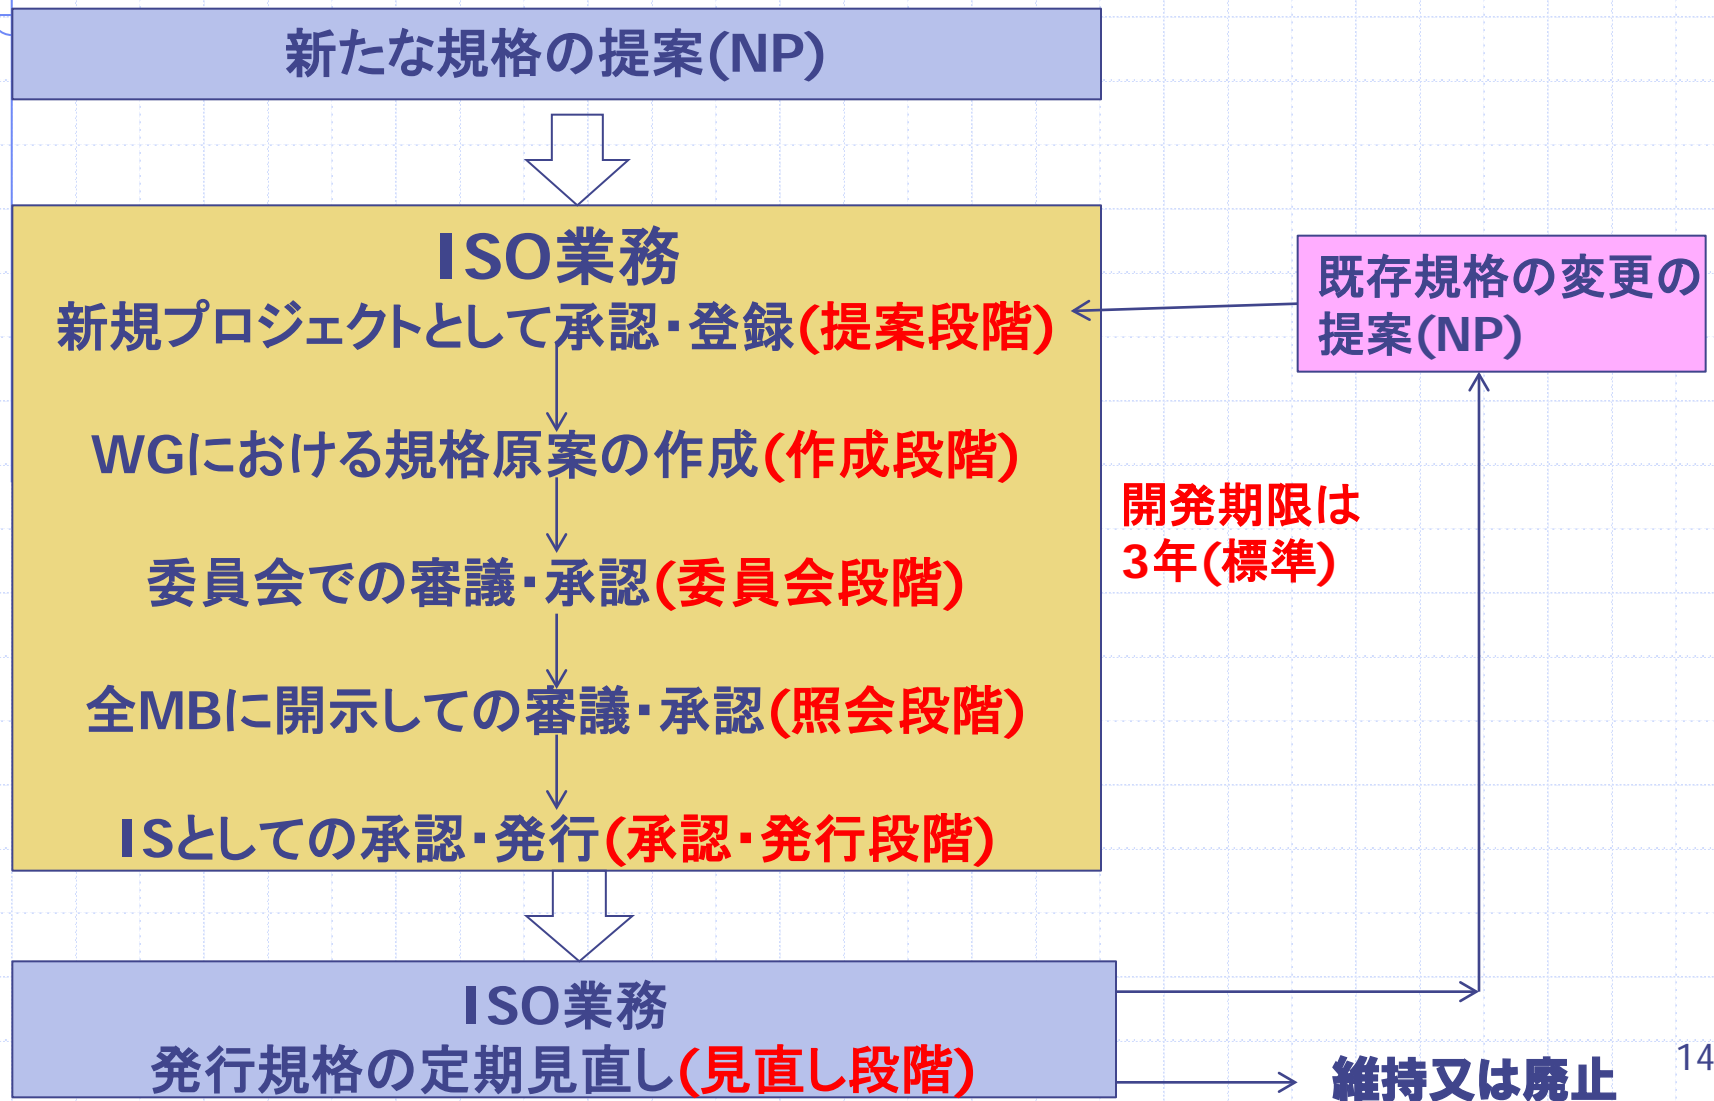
新たな規格の提案(NP)

ISO業務
新規プロジェクトとして承認・登録(提案段階)

WGにおける規格原案の作成(作成段階)

委員会での審議・承認(委員会段階)

全MBに開示しての審議・承認(照会段階)

ISとしての承認・発行(承認・発行段階)

既存規格の変更の提案(NP)

開発期限は3年(標準)

ISO業務
発行規格の定期見直し(見直し段階)

維持又は廃止

14